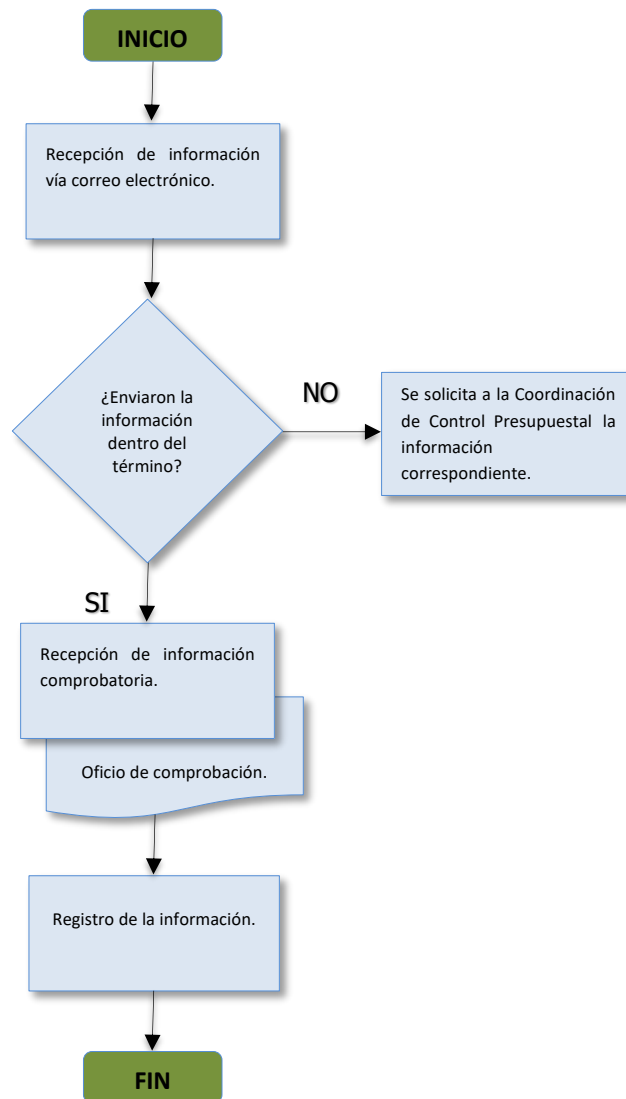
INICIO

Recepción de información vía correo electrónico.

¿Enviaron la información dentro del término?

NO

Se solicita a la Coordinación de Control Presupuestal la información correspondiente.

SI

Recepción de información comprobatoria.

Oficio de comprobación.

Registro de la información.

FIN